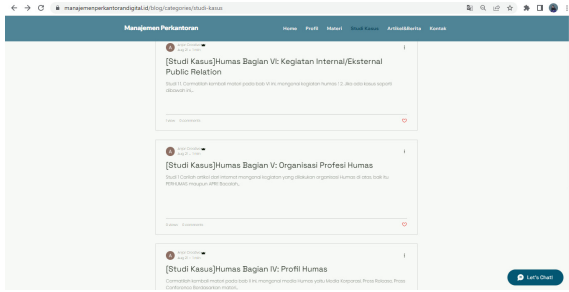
manajemenperkantorandigital.id/blog/categories/studi-kasus

Manajemen Perkantoran

Home Profil Materi Studi Kasus Artikel&Berita Kontak

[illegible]

[Studi Kasus]Humas Bagian VI: Kegiatan Internal/Eksternal Public Relation

Studi 1: Cermatilah kembali materi pada bab VI ini, mengenai kegiatan humas / 2...ika ada kasus seperti dibawah ini,...

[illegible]

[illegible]

[Studi Kasus]Humas Bagian V: Organisasi Profesi Humas

Studi 1:Carilah artikel dari internet mengenai kegiatan yang dilakukan organisasi humas di atas baik itu PERHUMAS maupun APRI Bandung...

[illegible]

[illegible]

[Studi Kasus]Humas Bagian IV: Profil Humas

Cermatilah kembali materi pada bab ini mengenai media humas yaitu Media Korporasi, Press Release, Press Conference,Bandingkan materi...

Let's Chat!